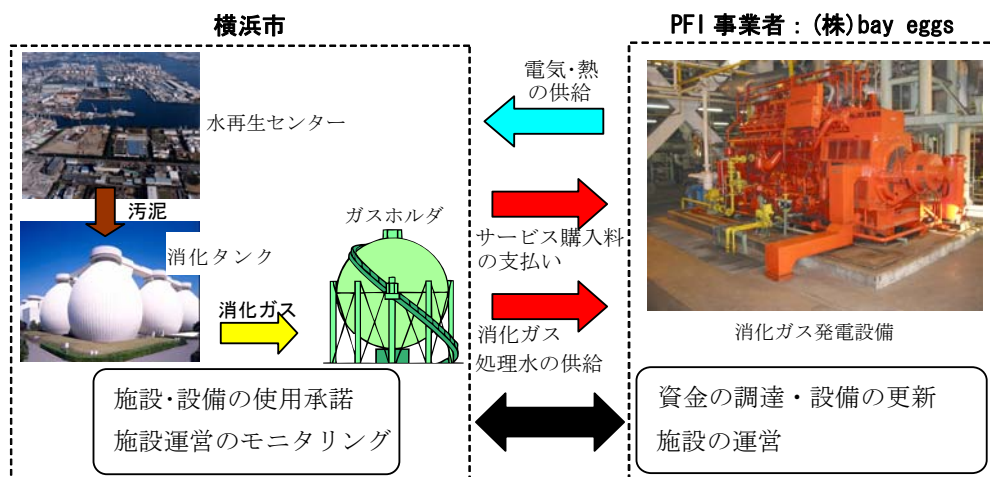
横浜市

PFI 事業者：(株)bay eggs

水再生センター

汚泥

消化タンク

消化ガス

ガスホルダ

電気･熱
の供給

サービス購入料
の支払い

消化ガス
処理水の供給

消化ガス発電設備

施設･設備の使用承諾
施設運営のモニタリング

資金の調達・設備の更新
施設の運営